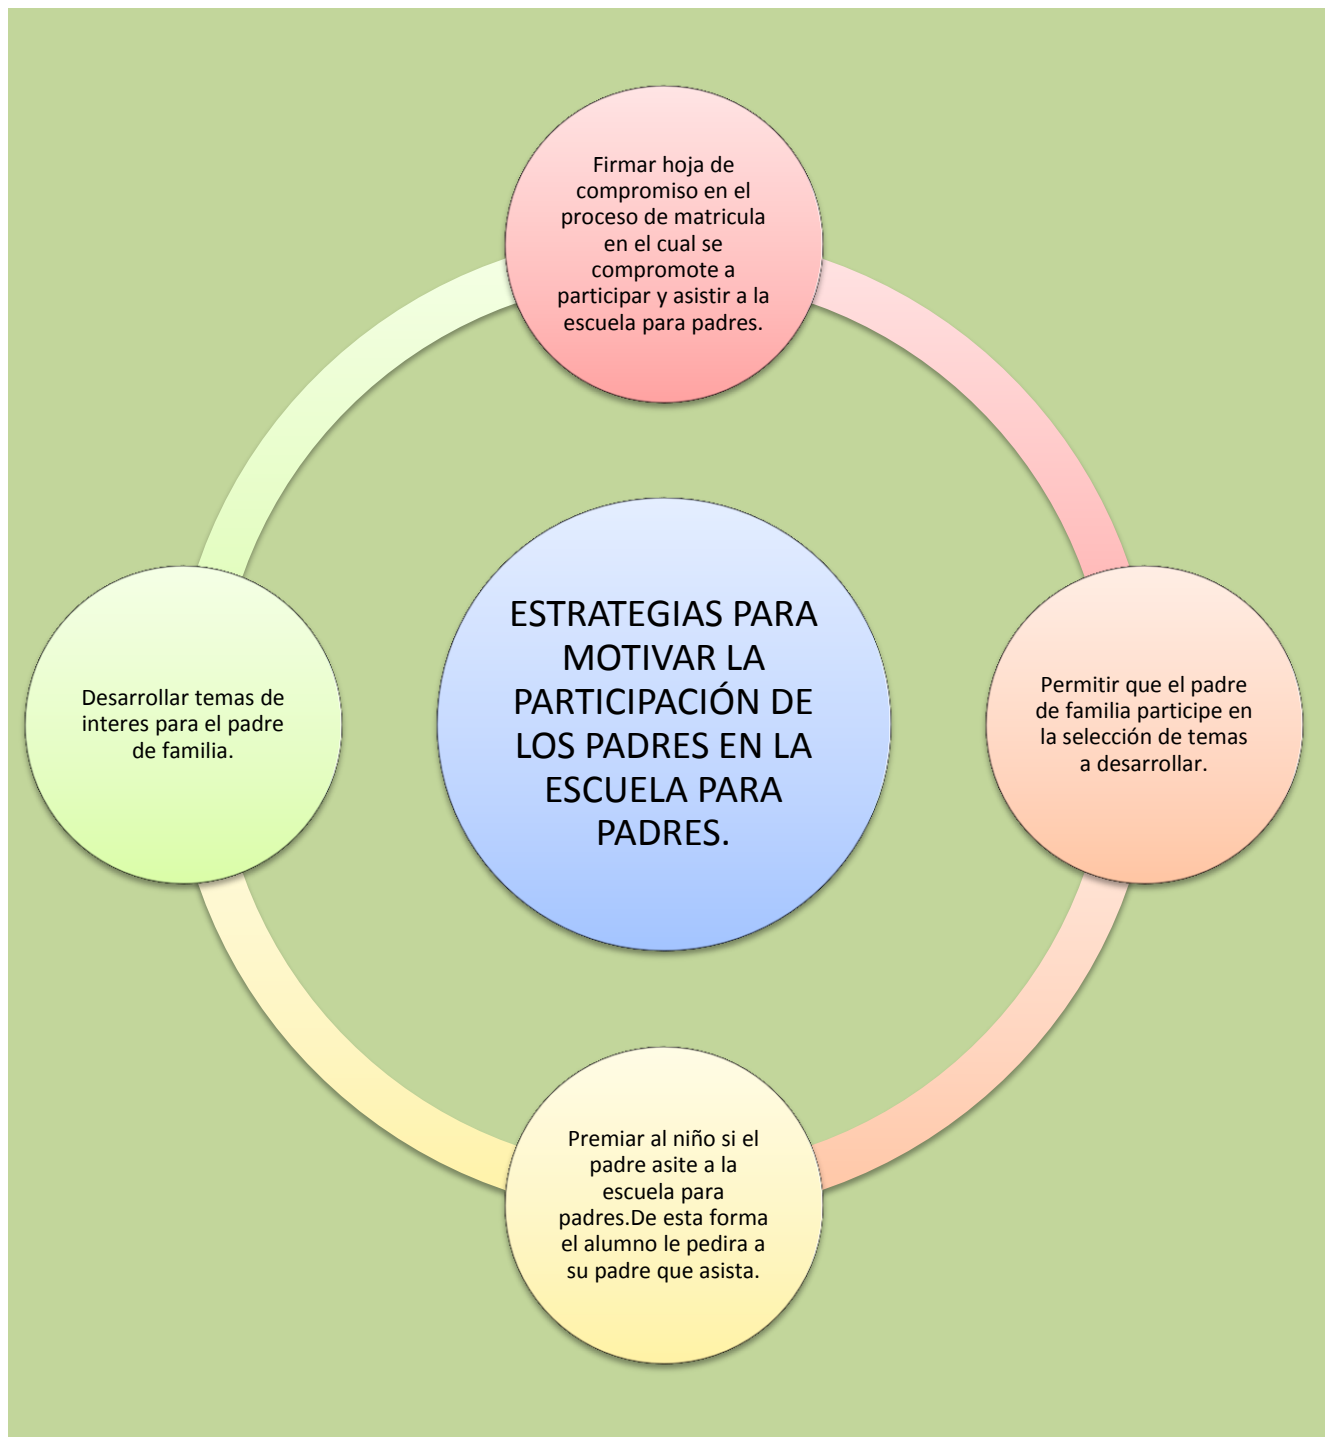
Firmar hoja de compromiso en el proceso de matricula en el cual se compromote a participar y asistir a la escuela para padres.

Desarrollar temas de interes para el padre de familia.

ESTRATEGIAS PARA MOTIVAR LA PARTICIPACIÓN DE LOS PADRES EN LA ESCUELA PARA PADRES.

Permitir que el padre de familia participe en la selección de temas a desarrollar.

Premiar al niño si el padre asite a la escuela para padres.De esta forma el alumno le pedira a su padre que asista.